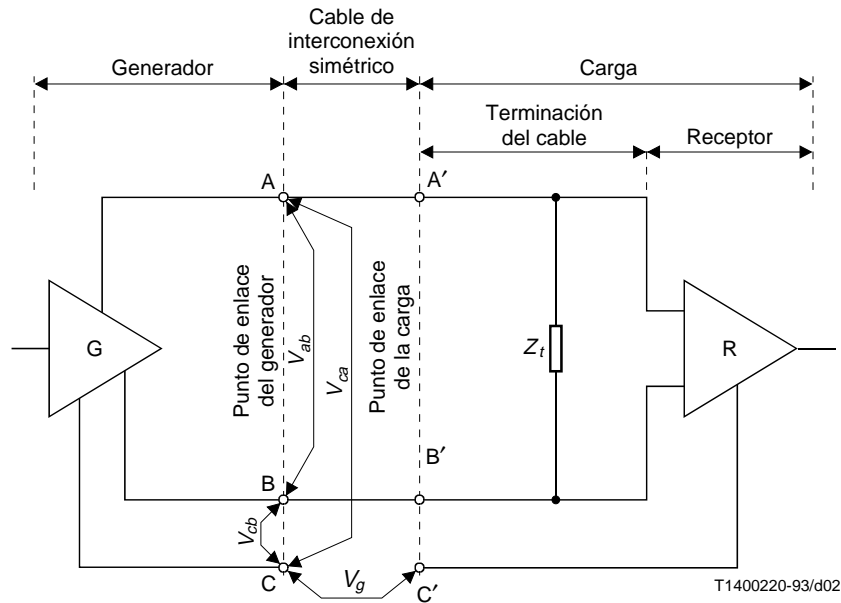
Cable de interconexión simétrico

Generador

Carga

Terminación del cable

Receptor

A

A′

G

Punto de enlace del generador

$V_{ab}$

$V_{ca}$

Punto de enlace de la carga

$Z_t$

R

B′

B

$V_{cb}$

C

$V_g$

C′

T1400220-93/d02